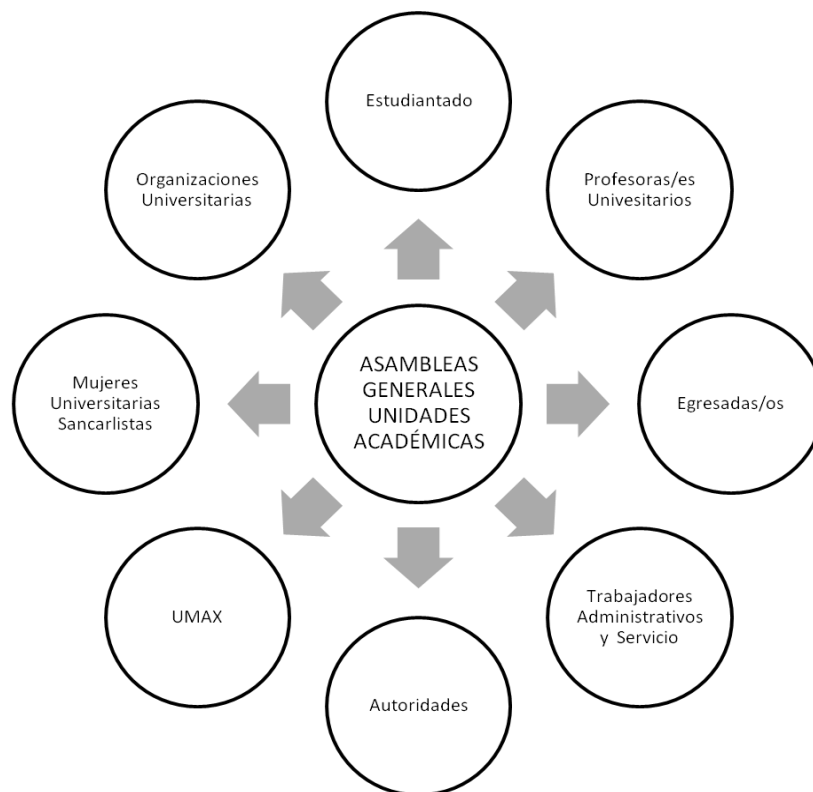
ASAMBLEAS GENERALES UNIDADES ACADÉMICAS

Estudiantado

Profesoras/es Univesitarios

Egresadas/os

Trabajadores Administrativos y Servicio

Autoridades

UMAX

Mujeres Universitarias Sancarlistas

Organizaciones Universitarias